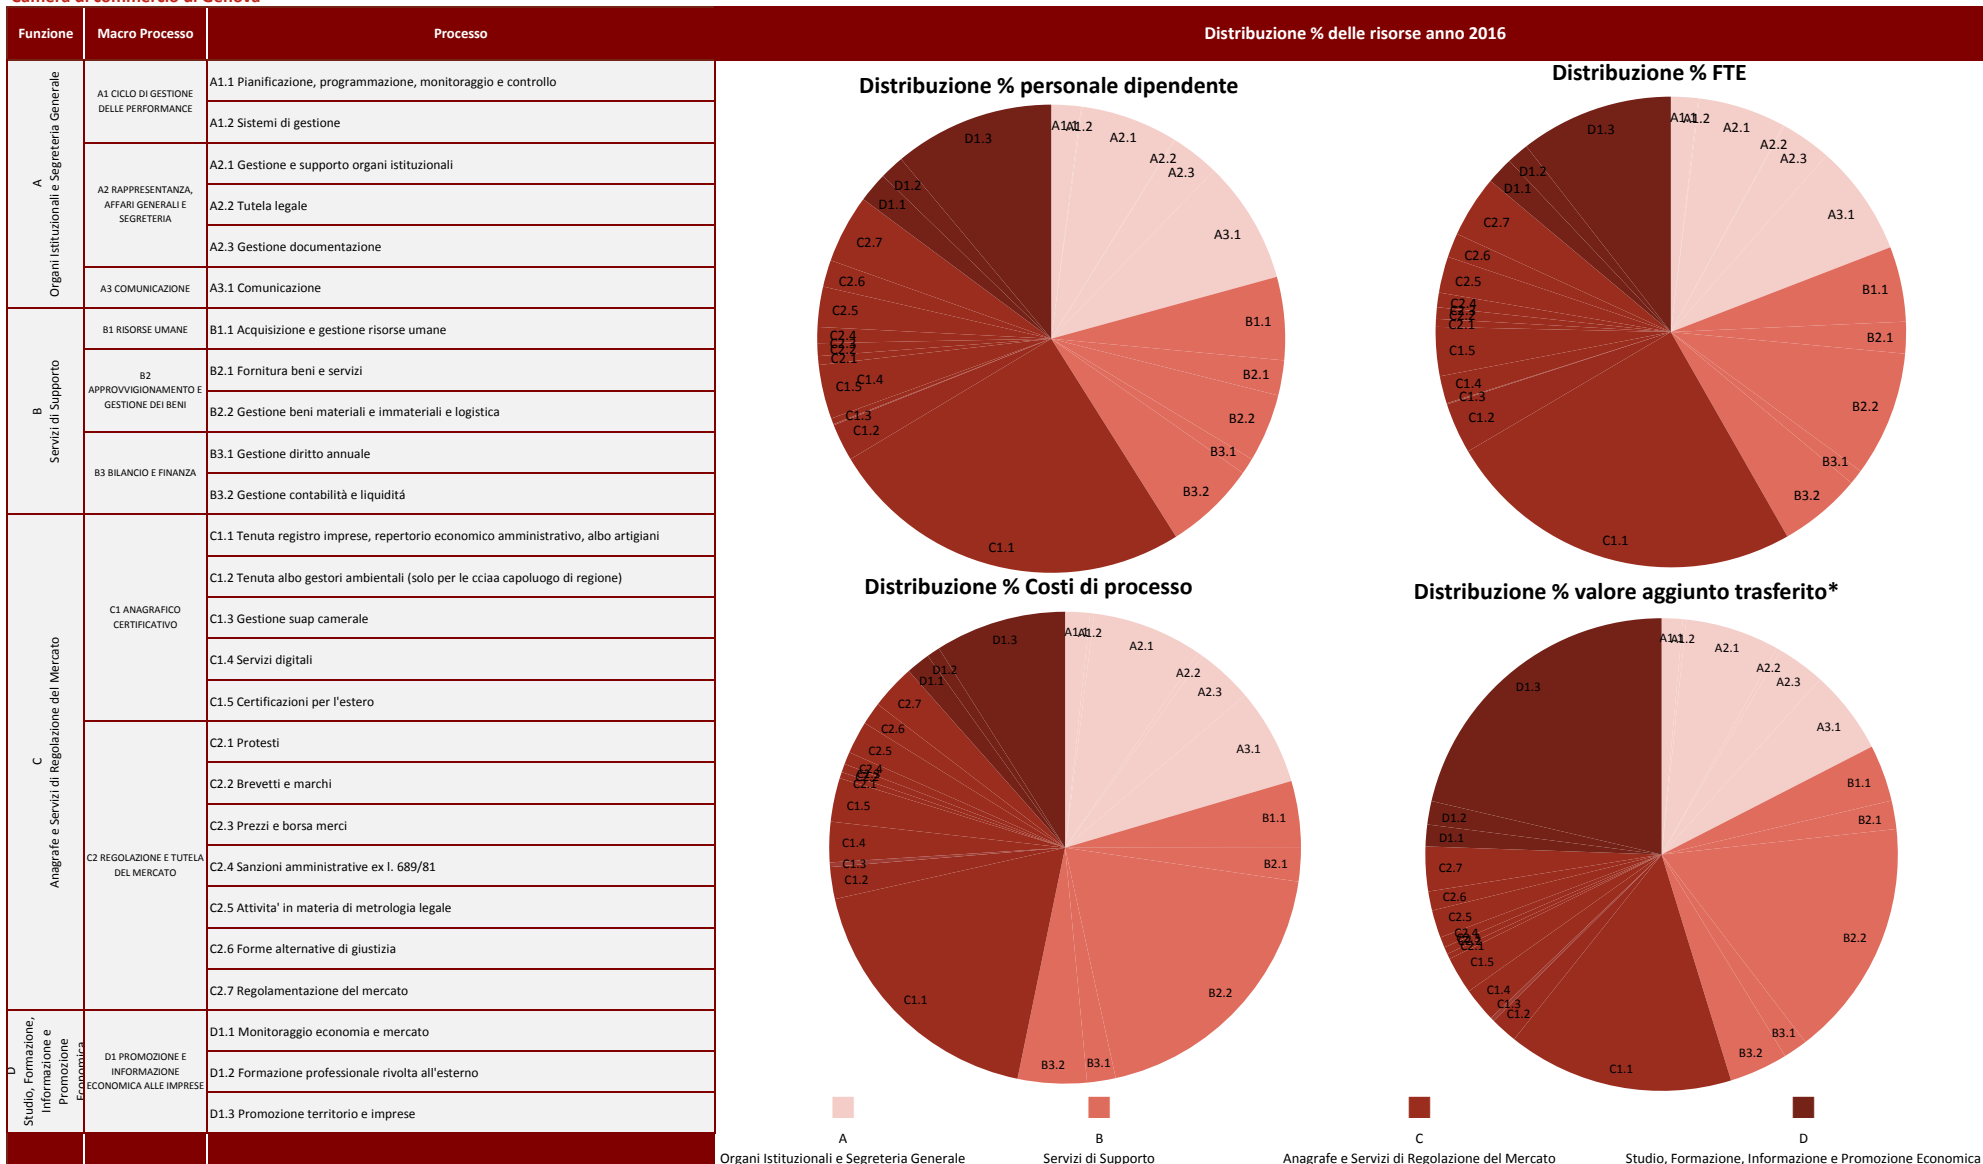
Camera di commercio di Genova

| Funzione | Macro Processo | Processo |
|---|---|---|
| A Organi Istituzionali e Segreteria Generale | A1 CICLO DI GESTIONE DELLE PERFORMANCE | A1.1 Pianificazione, programmazione, monitoraggio e controllo |
| | | A1.2 Sistemi di gestione |
| | A2 RAPPRESENTANZA, AFFARI GENERALI E SEGRETERIA | A2.1 Gestione e supporto organi istituzionali |
| | | A2.2 Tutela legale |
| | | A2.3 Gestione documentazione |
| | A3 COMUNICAZIONE | A3.1 Comunicazione |
| B Servizi di Supporto | B1 RISORSE UMANE | B1.1 Acquisizione e gestione risorse umane |
| | B2 APPROVVIGIONAMENTO E GESTIONE DEI BENI | B2.1 Fornitura beni e servizi |
| | | B2.2 Gestione beni materiali e immateriali e logistica |
| | B3 BILANCIO E FINANZA | B3.1 Gestione diritto annuale |
| | | B3.2 Gestione contabilità e liquiditá |
| C Anagrafe e Servizi di Regolazione del Mercato | C1 ANAGRAFICO CERTIFICATIVO | C1.1 Tenuta registro imprese, repertorio economico amministrativo, albo artigiani |
| | | C1.2 Tenuta albo gestori ambientali (solo per le cciaa capoluogo di regione) |
| | | C1.3 Gestione suap camerale |
| | | C1.4 Servizi digitali |
| | | C1.5 Certificazioni per l'estero |
| | C2 REGOLAZIONE E TUTELA DEL MERCATO | C2.1 Protesti |
| | | C2.2 Brevetti e marchi |
| | | C2.3 Prezzi e borsa merci |
| | | C2.4 Sanzioni amministrative ex l. 689/81 |
| | | C2.5 Attivita' in materia di metrologia legale |
| | | C2.6 Forme alternative di giustizia |
| | | C2.7 Regolamentazione del mercato |
| D Studio, Formazione, Informazione e Promozione Economica | D1 PROMOZIONE E INFORMAZIONE ECONOMICA ALLE IMPRESE | D1.1 Monitoraggio economia e mercato |
| | | D1.2 Formazione professionale rivolta all'esterno |
| | | D1.3 Promozione territorio e imprese |

Distribuzione % delle risorse anno 2016

Distribuzione % personale dipendente
A1.1 A1.2 A2.1 A2.2 A2.3 A3.1 B1.1 B2.1 B2.2 B3.1 B3.2 C1.1 C1.2 C1.3 C1.4 C1.5 C2.1 C2.2 C2.3 C2.4 C2.5 C2.6 C2.7 D1.1 D1.2 D1.3

Distribuzione % FTE
A1.1 A1.2 A2.1 A2.2 A2.3 A3.1 B1.1 B2.1 B2.2 B3.1 B3.2 C1.1 C1.2 C1.3 C1.4 C1.5 C2.1 C2.2 C2.3 C2.4 C2.5 C2.6 C2.7 D1.1 D1.2 D1.3

Distribuzione % Costi di processo
A1.1 A1.2 A2.1 A2.2 A2.3 A3.1 B1.1 B2.1 B2.2 B3.1 B3.2 C1.1 C1.2 C1.3 C1.4 C1.5 C2.1 C2.2 C2.3 C2.4 C2.5 C2.6 C2.7 D1.1 D1.2 D1.3

Distribuzione % valore aggiunto trasferito*
A1.1 A1.2 A2.1 A2.2 A2.3 A3.1 B1.1 B2.1 B2.2 B3.1 B3.2 C1.1 C1.2 C1.3 C1.4 C1.5 C2.1 C2.2 C2.3 C2.4 C2.5 C2.6 C2.7 D1.1 D1.2 D1.3

A Organi Istituzionali e Segreteria Generale
B Servizi di Supporto
C Anagrafe e Servizi di Regolazione del Mercato
D Studio, Formazione, Informazione e Promozione Economica